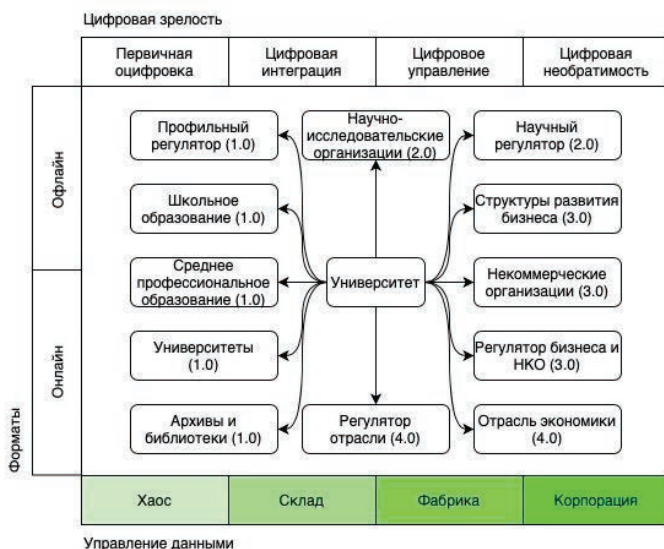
Цифровая зрелость

| Первичная оцифровка | Цифровая интеграция | Цифровое управление | Цифровая необратимость |
|---|---|---|---|

Офлайн

Онлайн

Форматы

Профильный регулятор (1.0)

Научно-исследовательские организации (2.0)

Научный регулятор (2.0)

Школьное образование (1.0)

Структуры развития бизнеса (3.0)

Среднее профессиональное образование (1.0)

Университет

Некоммерческие организации (3.0)

Университеты (1.0)

Регулятор бизнеса и НКО (3.0)

Архивы и библиотеки (1.0)

Регулятор отрасли (4.0)

Отрасль экономики (4.0)

| Хаос | Склад | Фабрика | Корпорация |
|---|---|---|---|

Управление данными